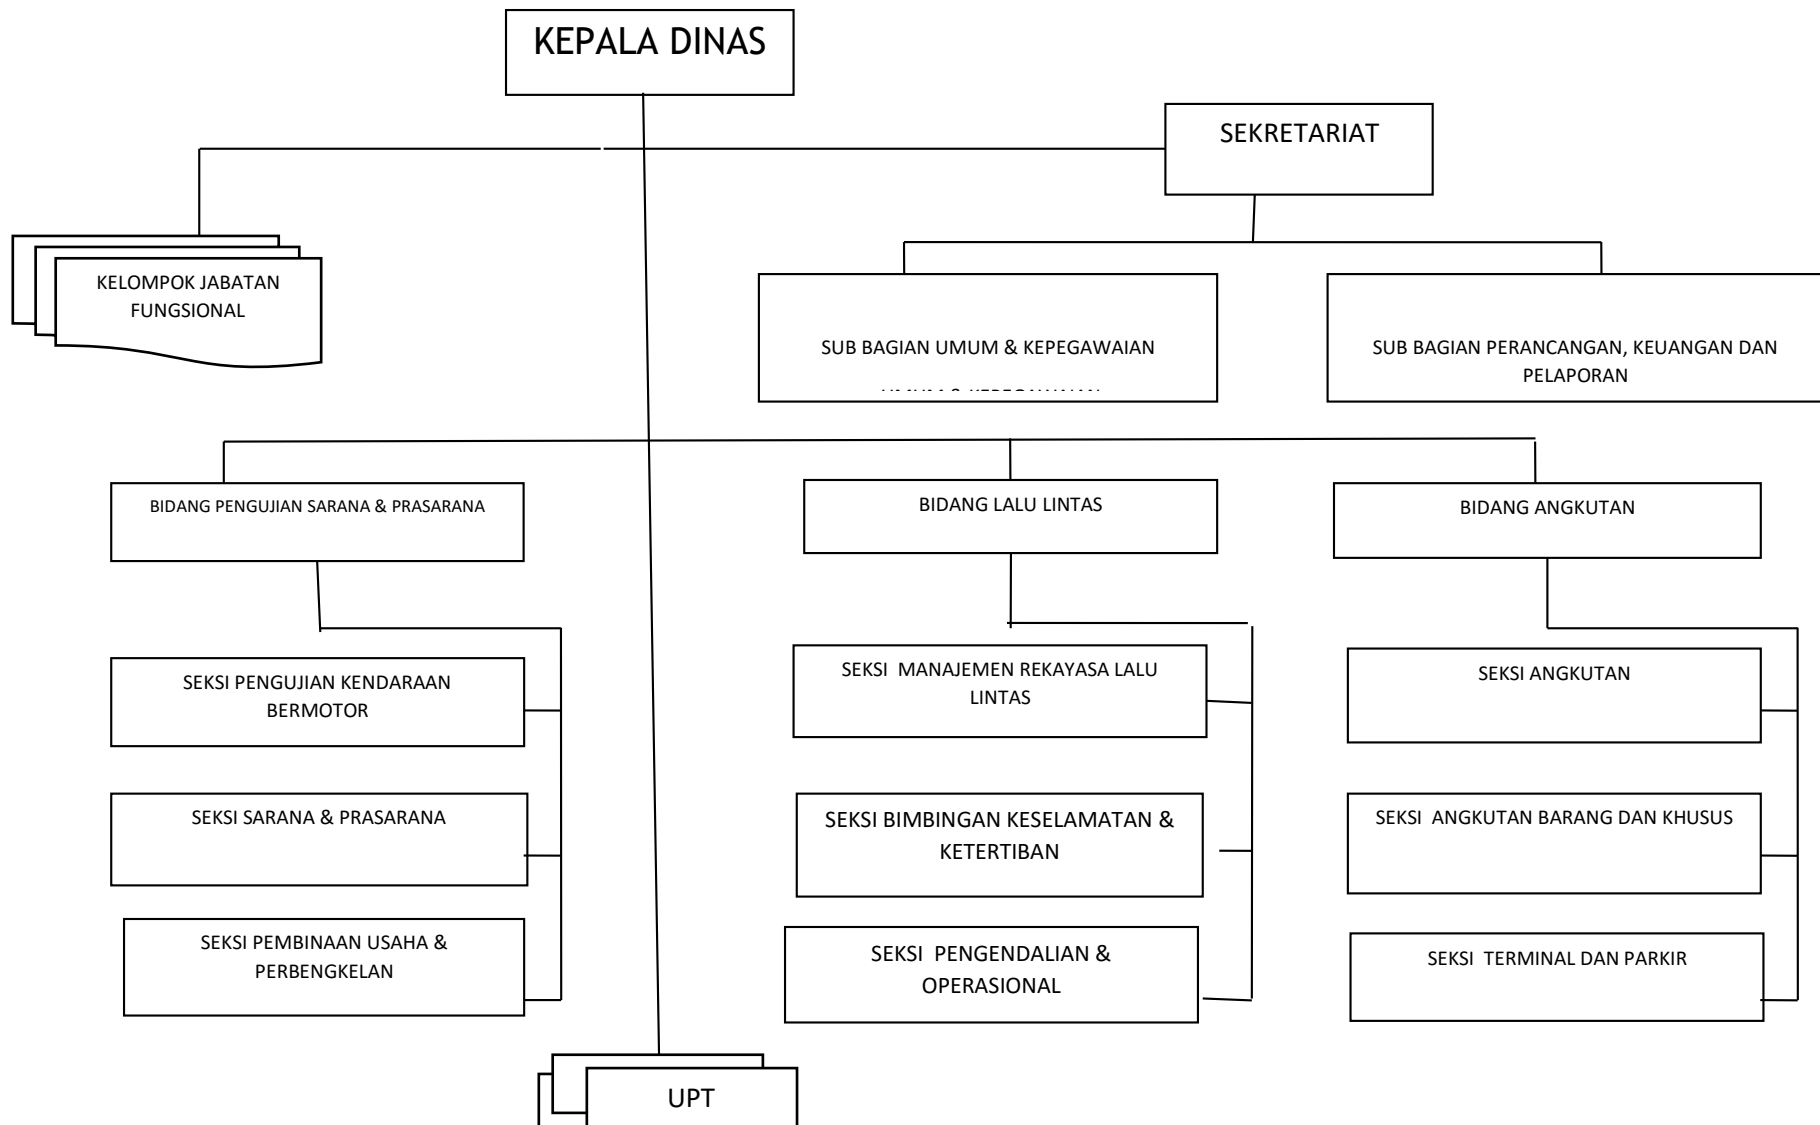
KEPALA DINAS

SEKRETARIAT

KELOMPOK JABATAN FUNGSIONAL

SUB BAGIAN UMUM & KEPEGAWAIAN

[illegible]

SUB BAGIAN PERANCANGAN, KEUANGAN DAN PELAPORAN

BIDANG PENGUJIAN SARANA & PRASARANA

BIDANG LALU LINTAS

BIDANG ANGKUTAN

SEKSI PENGUJIAN KENDARAAN BERMOTOR

SEKSI SARANA & PRASARANA

SEKSI PEMBINAAN USAHA & PERBENGKELAN

SEKSI MANAJEMEN REKAYASA LALU LINTAS

SEKSI BIMBINGAN KESELAMATAN & KETERTIBAN

SEKSI PENGENDALIAN & OPERASIONAL

SEKSI ANGKUTAN

SEKSI ANGKUTAN BARANG DAN KHUSUS

SEKSI TERMINAL DAN PARKIR

UPT